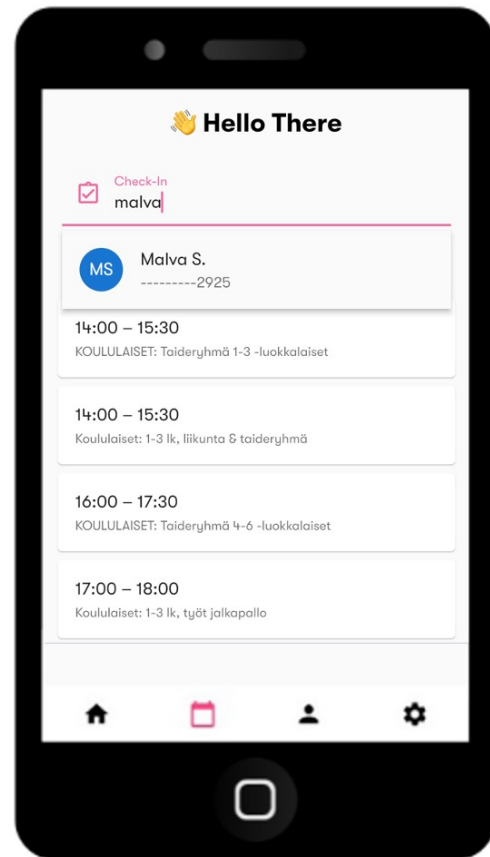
👋 Hello There

Check-In
malva

MS
Malva S.
---------2925

14:00 – 15:30
KOULULAISET: Taideryhmä 1-3 -luokkalaiset

14:00 – 15:30
Koululaiset: 1-3 lk, liikunta & taideryhmä

16:00 – 17:30
KOULULAISET: Taideryhmä 4-6 -luokkalaiset

17:00 – 18:00
Koululaiset: 1-3 lk, tytöt jalkapallo